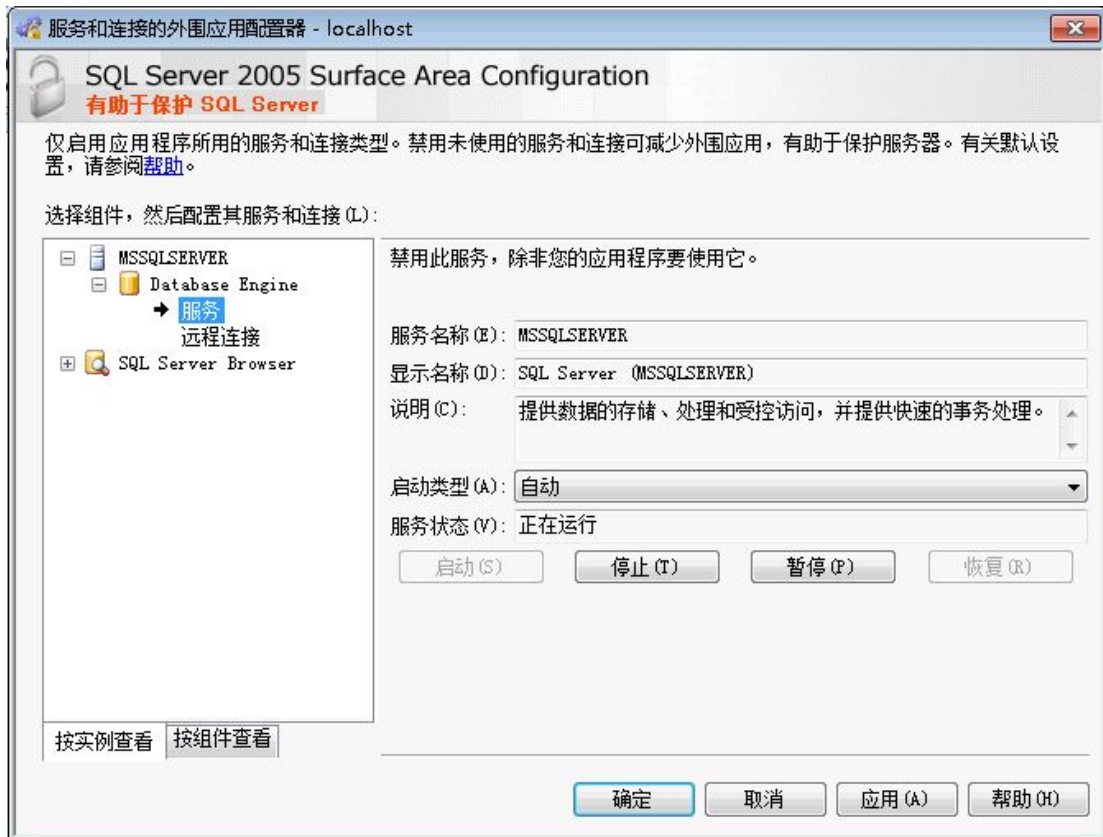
服务和连接的外围应用配置器 - localhost

SQL Server 2005 Surface Area Configuration
有助于保护 SQL Server

仅启用应用程序所用的服务和连接类型。禁用未使用的服务和连接可减少外围应用，有助于保护服务器。有关默认设置，请参阅帮助。

选择组件，然后配置其服务和连接(L):

MSSQLSERVER
Database Engine
服务
远程连接
SQL Server Browser

禁用此服务，除非您的应用程序要使用它。

服务名称(E): MSSQLSERVER
显示名称(D): SQL Server (MSSQLSERVER)
说明(C): 提供数据的存储、处理和受控访问，并提供快速的事务处理。
启动类型(A): 自动
服务状态(V): 正在运行

启动(S) 停止(T) 暂停(P) 恢复(R)

按实例查看 按组件查看

确定 取消 应用(A) 帮助(H)